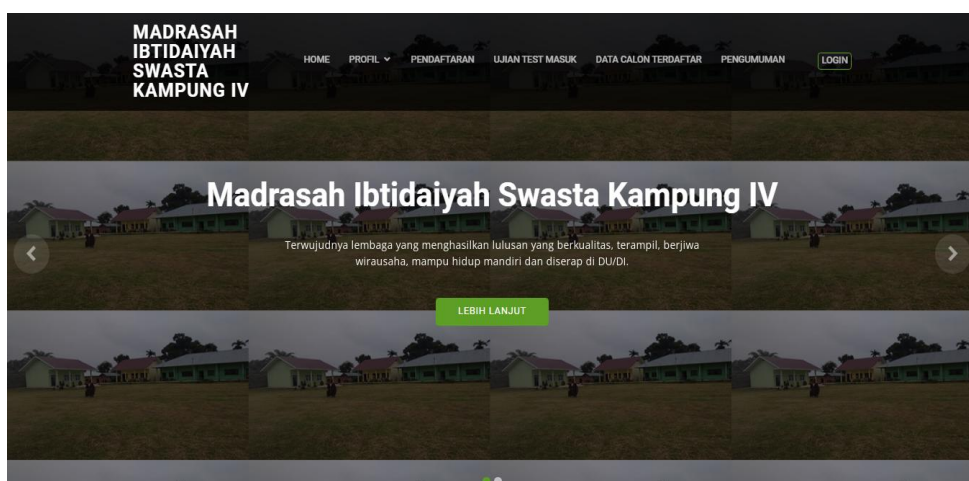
MADRASAH IBTIDAIYAH SWASTA KAMPUNG IV

HOME PROFIL PENDAFTARAN UJIAN TEST MASUK DATA CALON TERDAFTAR PENGUMUMAN LOGIN

Madrasah Ibtidaiyah Swasta Kampung IV

Terwujudnya lembaga yang menghasilkan lulusan yang berkualitas, terampil, berjiwa wirausaha, mampu hidup mandiri dan diserap di DU/DI.

LEBIH LANJUT